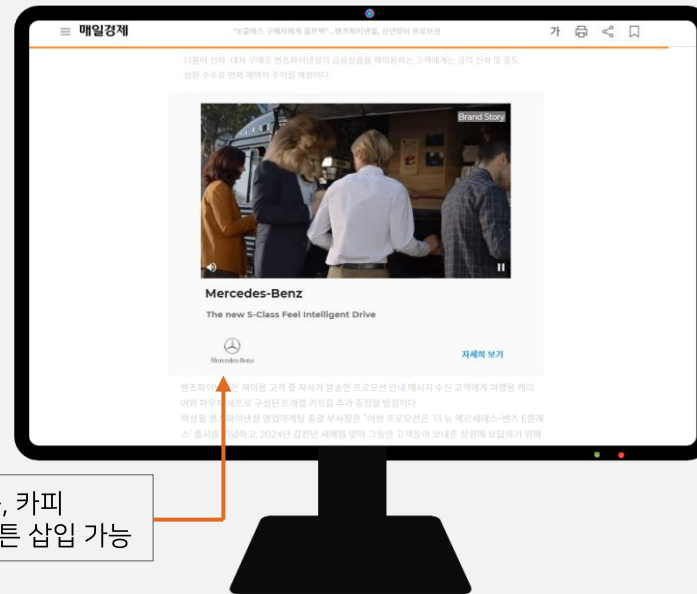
≡ 매일경제

"E클래스 구매자에게 골프백"...벤츠파이낸셜, 신년맞이 프로모션

가

더불어 신차 · 대차 구매로 벤츠파이낸셜의 금융상품을 재이용하는 고객에게는 금리 인하 및 중도상환 수수료 면제 혜택이 주어질 예정이다.

Brand Story

Mercedes-Benz

The new S-Class Feel Intelligent Drive

Mercedes-Benz

자세히 보기

벤츠파이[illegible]로 재이용 고객 중 자사가 발송한 프로모션 안내 메시지 수신 고객에게 여행용 캐리어와 파우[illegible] 세트로 구성된 트래블 키트를 추가 증정할 방침이다.

박상철 벤츠파이낸셜 영업마케팅 총괄 부사장은 "이번 프로모션은 '더 뉴 메르세데스-벤츠 E클래스' 출시를 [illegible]념하고, 2024년 갑진년 새해를 맞아 그동안 고객들이 보내온 성원에 보답하기 위해

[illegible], 카피
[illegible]트 삽입 가능